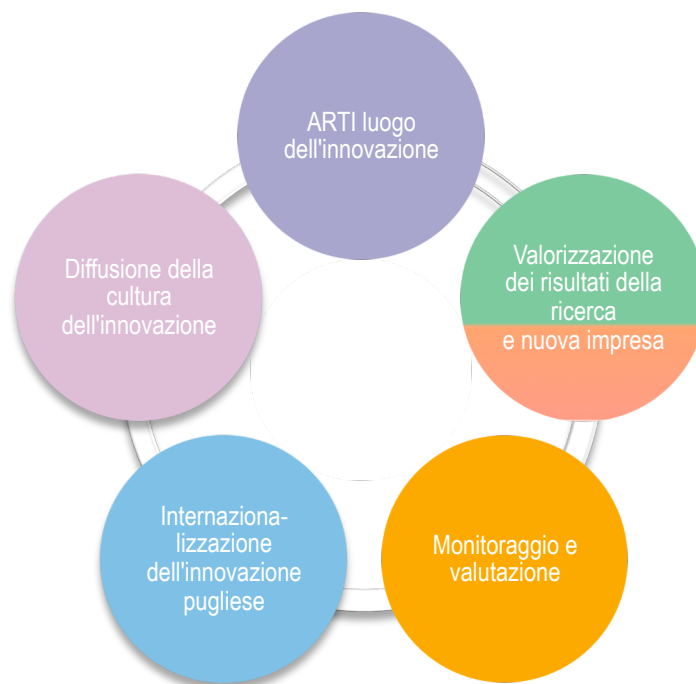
ARTI luogo dell'innovazione

Valorizzazione dei risultati della ricerca e nuova impresa

Monitoraggio e valutazione

Internazionalizzazione dell'innovazione pugliese

Diffusione della cultura dell'innovazione